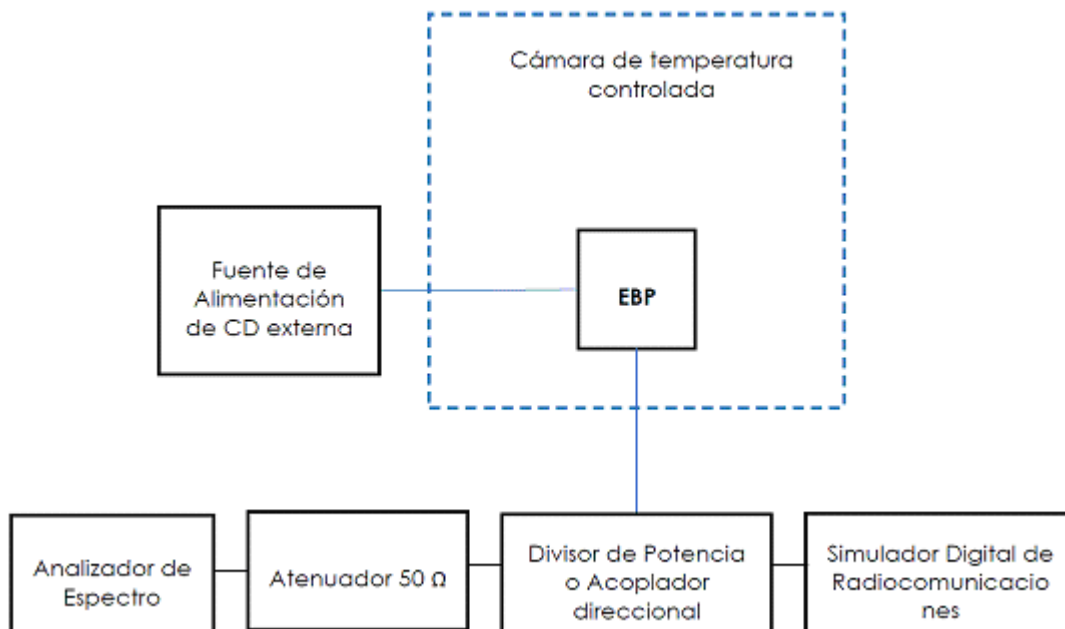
Cámara de temperatura controlada

Fuente de Alimentación de CD externa

EBP

Analizador de Espectro

Atenuador 50 Ω

Divisor de Potencia o Acoplador direccional

Simulador Digital de Radiocomunicacio nes